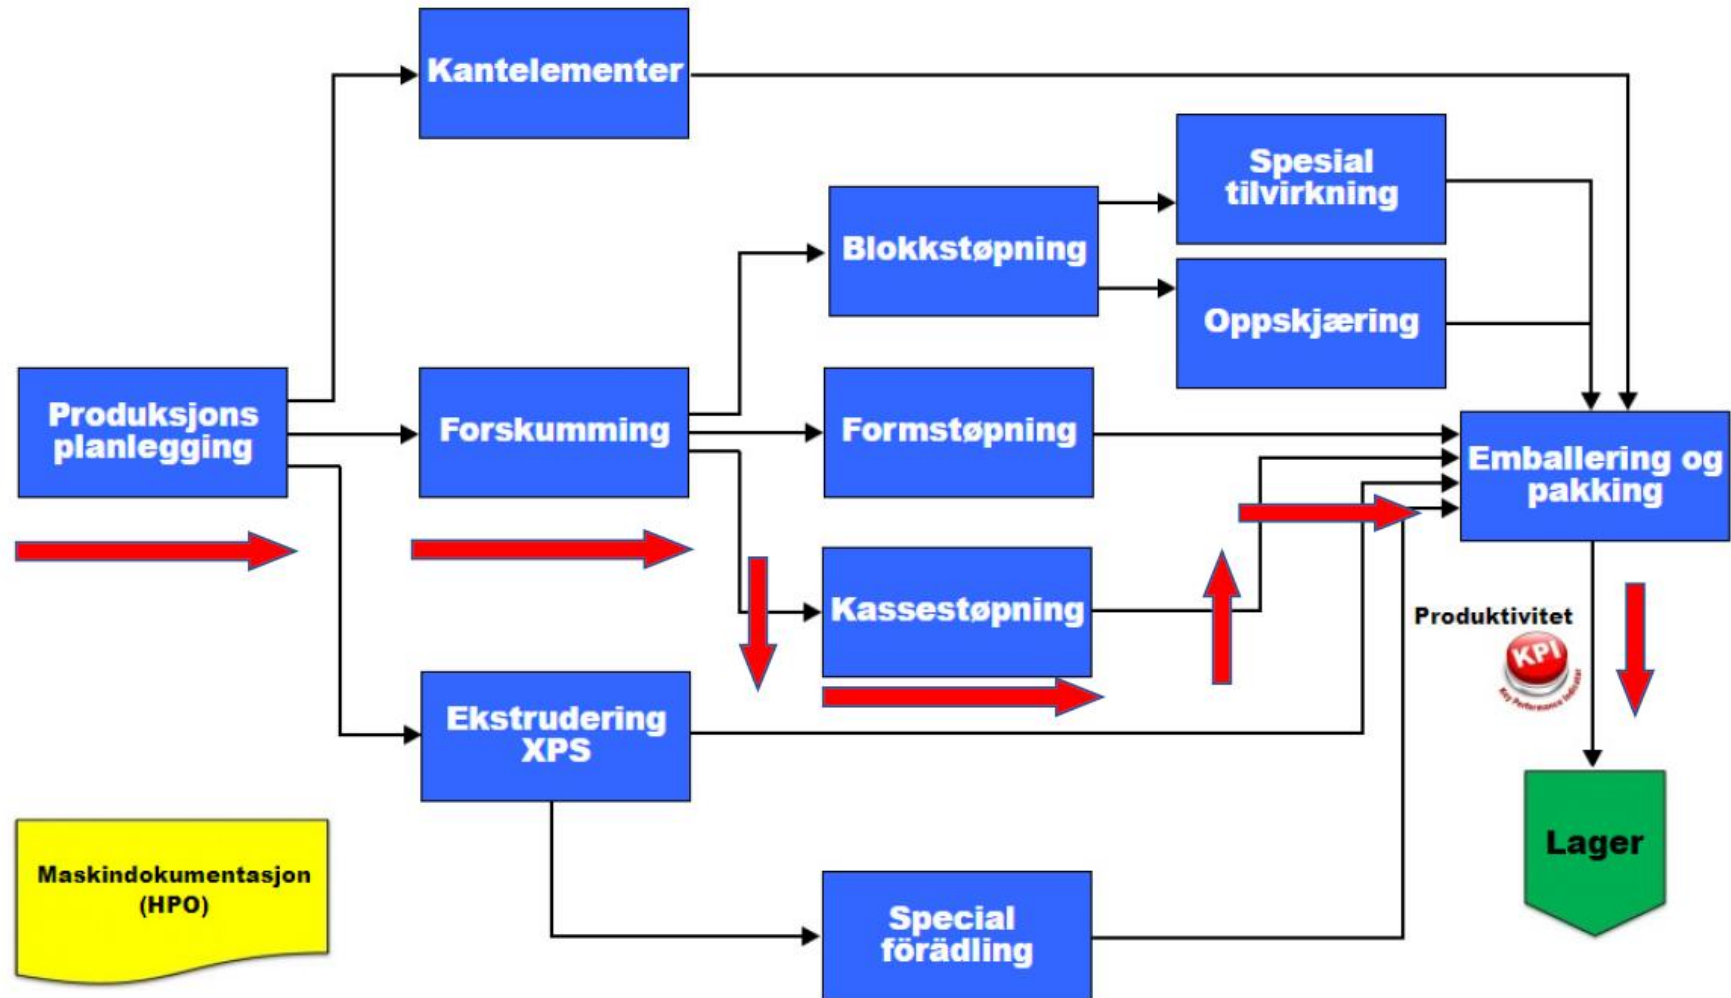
Kantelementer

Spesial tilvirkning

Blokkstøpning

Oppskjæring

Produksjons planlegging

Forskumming

Formstøpning

Emballering og pakking

Kassestøpning

Produktivitet

KPI

Key Performance Indicator

Ekstrudering XPS

Lager

Maskindokumentasjon (HPO)

Special förädling